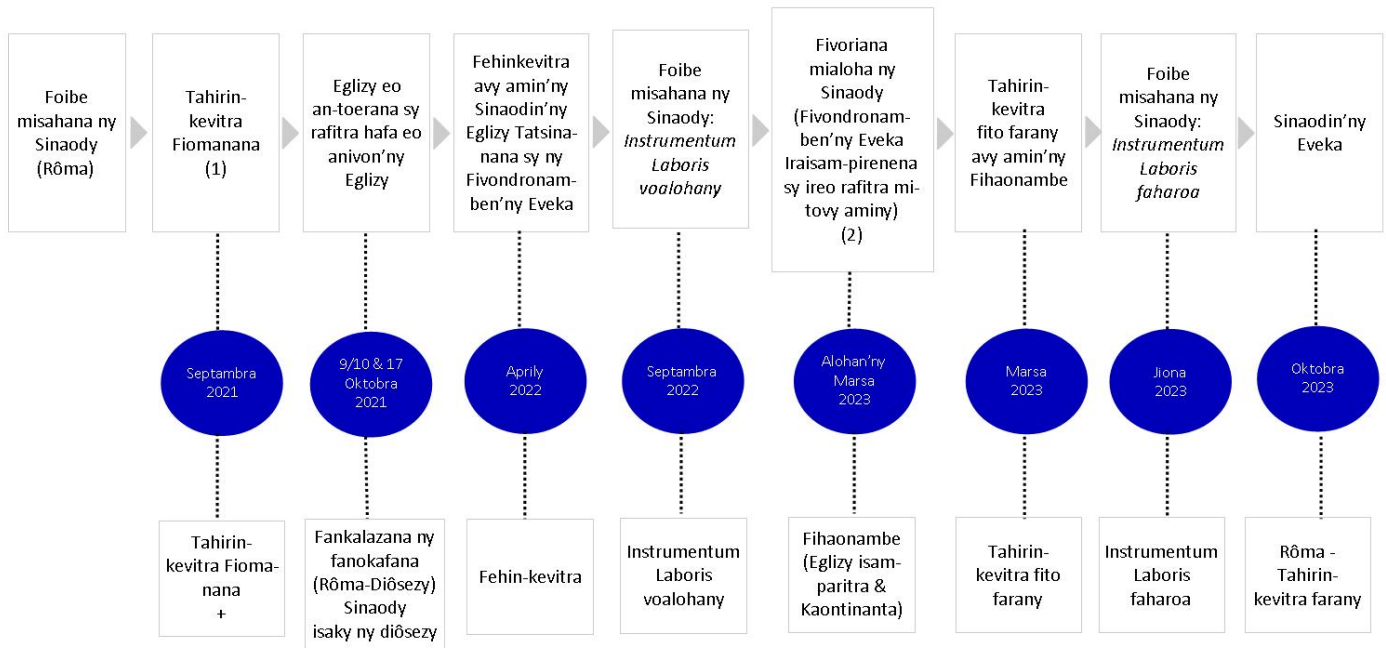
Foibe misahana ny Sinaody (Rôma)

Tahirinkevitra Fiomanana (1)

Eglizy eo an-toerana sy rafitra hafa eo anivon'ny Eglizy

Fehinkevitra avy amin'ny Sinaodin'ny Eglizy Tatsinanana sy ny Fivondronamben'ny Eveka

Foibe misahana ny Sinaody: *Instrumentum Laboris voalohany*

Fivoriana mialoha ny Sinaody (Fivondronamben'ny Eveka Iraisam-pirenena sy ireo rafitra mitovy aminy) (2)

Tahirinkevitra fito farany avy amin'ny Fihaonambe

Foibe misahana ny Sinaody: *Instrumentum Laboris faharoa*

Sinaodin'ny Eveka

Septambra 2021

9/10 & 17 Oktobra 2021

Aprily 2022

Septambra 2022

Alohan'ny Marsa 2023

Marsa 2023

Jiona 2023

Oktobra 2023

Tahirinkevitra Fiomanana +

Fankalazana ny fanokafana (Rôma-Diôsezy) Sinaody isaky ny diôsezy

Fehin-kevitra

Instrumentum Laboris voalohany

Fihaonambe (Eglizy isamparitra & Kaontinanta)

Tahirinkevitra fito farany

Instrumentum Laboris faharoa

Rôma - Tahirinkevitra farany